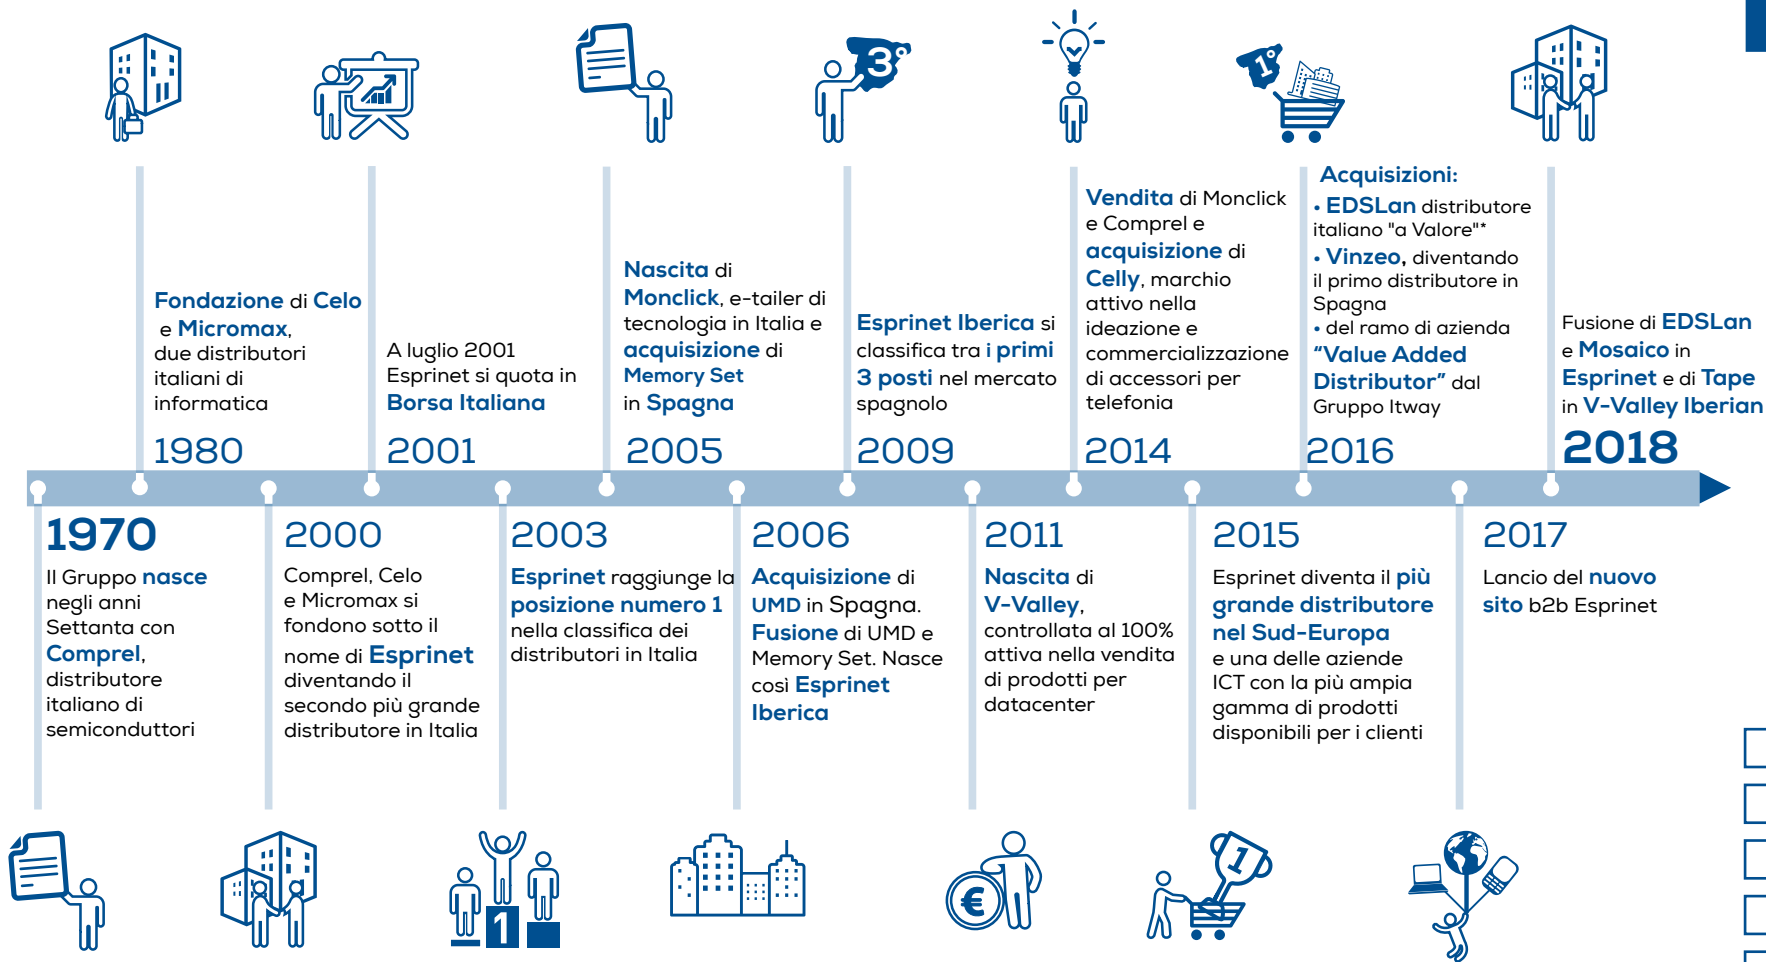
Fondazione di Celo e Micromax, due distributori italiani di informatica

1980

A luglio 2001 Esprinet si quota in Borsa Italiana

2001

Nascita di Monclick, e-tailer di tecnologia in Italia e acquisizione di Memory Set in Spagna

2005

Esprinet Iberica si classifica tra i primi 3 posti nel mercato spagnolo

2009

Vendita di Monclick e Comprel e acquisizione di Celly, marchio attivo nella ideazione e commercializzazione di accessori per telefonia

2014

Acquisizioni:
• EDSLan distributore italiano "a Valore"*
• Vinzeo, diventando il primo distributore in Spagna
• del ramo di azienda "Value Added Distributor" dal Gruppo Itway

2016

Fusione di EDSLan e Mosaico in Esprinet e di Tape in V-Valley Iberian

2018

1970

Il Gruppo nasce negli anni Settanta con Comprel, distributore italiano di semiconduttori

2000

Comprel, Celo e Micromax si fondono sotto il nome di Esprinet diventando il secondo più grande distributore in Italia

2003

Esprinet raggiunge la posizione numero 1 nella classifica dei distributori in Italia

2006

Acquisizione di UMD in Spagna. Fusione di UMD e Memory Set. Nasce così Esprinet Iberica

2011

Nascita di V-Valley, controllata al 100% attiva nella vendita di prodotti per datacenter

2015

Esprinet diventa il più grande distributore nel Sud-Europa e una delle aziende ICT con la più ampia gamma di prodotti disponibili per i clienti

2017

Lancio del nuovo sito b2b Esprinet